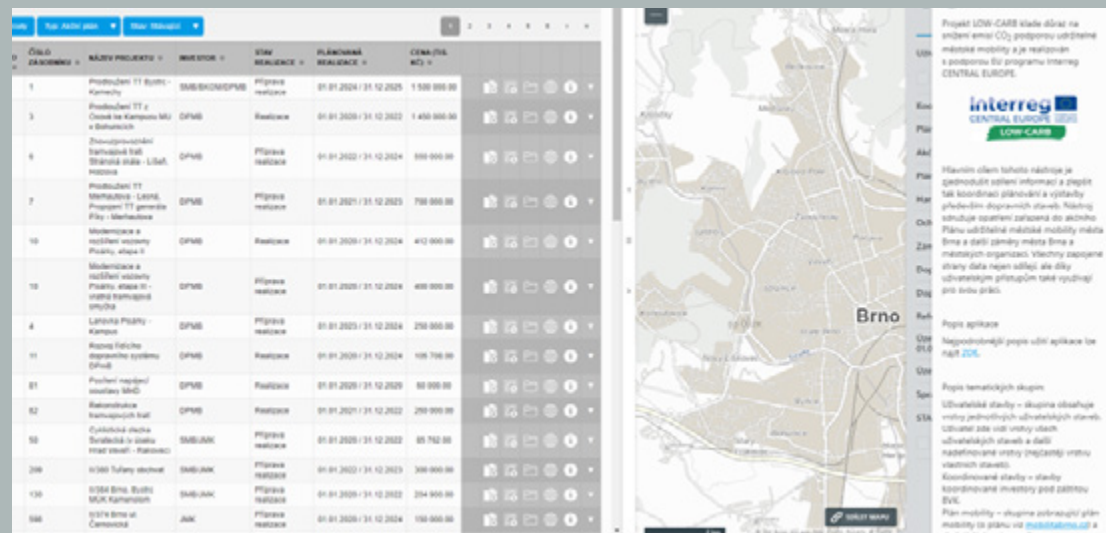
Typ: Akční plán ▼ Stav: Stávající ▼

1 2 3 4 5 6 » »

| ČÍSLO ZÁSOBNÍKU | NÁZEV PROJEKTU | INVESTOR | STAV REALIZACE | PLÁNOVANÁ REALIZACE | CENA (TIS. KČ) |
|---|---|---|---|---|---|
| 1 | Prodloužení TT Bystrc - Kamechy | SMB/BKOM/DPMB | Příprava realizace | 01.01.2024 / 31.12.2025 | 1 500 000.00 |
| 3 | Prodloužení TT z Osové ke Kampusu MU v Bohunicích | DPMB | Realizace | 01.01.2020 / 31.12.2022 | 1 450 000.00 |
| 6 | Zdvoukolejnění tramvajové trati Stránská skála - Líšeň, Holzova | DPMB | Příprava realizace | 01.01.2022 / 31.12.2024 | 550 000.00 |
| 7 | Prodloužení TT Merhautova - Lesná, Propojení TT generála Píky - Merhautova | DPMB | Příprava realizace | 01.01.2021 / 31.12.2023 | 750 000.00 |
| 10 | Modernizace a rozšíření vozovny Pisárky, etapa II | DPMB | Realizace | 01.01.2020 / 31.12.2024 | 412 000.00 |
| 10 | Modernizace a rozšíření vozovny Pisárky, etapa III - vratná tramvajová smyčka | DPMB | Příprava realizace | 01.01.2020 / 31.12.2024 | 400 000.00 |
| 4 | Lanovka Pisárky - Kampus | DPMB | Příprava realizace | 01.01.2023 / 31.12.2024 | 250 000.00 |
| 11 | Rozvoj řídicího dopravního systému DPMB | DPMB | Realizace | 01.01.2020 / 31.12.2024 | 105 700.00 |
| 81 | Posílení napájecí soustavy MHD | DPMB | Realizace | 01.01.2020 / 31.12.2020 | 80 000.00 |
| 82 | Rekonstrukce tramvajových tratí | DPMB | Realizace | 01.01.2021 / 31.12.2022 | 250 000.00 |
| 50 | Cyklistická stezka Svratecká (v úseku Hrad Veveří - Rakovec) | SMB/JMK | Příprava realizace | 01.01.2020 / 31.12.2022 | 85 762.00 |
| 208 | II/380 Tuřany obchvat | SMB/JMK | Příprava realizace | 01.01.2022 / 31.12.2023 | 300 000.00 |
| 130 | II/384 Brno, Bystrc MÚK Kamenolom | SMB/JMK | Příprava realizace | 01.01.2020 / 31.12.2022 | 204 900.00 |
| 598 | II/374 Brno ul. Černovická | JMK | Příprava realizace | 01.01.2020 / 31.12.2022 | 150 000.00 |

Brno

SDÍLET MAPU

Projekt LOW-CARB klade důraz na snížení emisí $CO_2$ podporou udržitelné městské mobility a je realizován s podporou EU programu Interreg CENTRAL EUROPE.

Interreg CENTRAL EUROPE LOW-CARB

Hlavním cílem tohoto nástroje je zjednodušit sdílení informací a zlepšit tak koordinaci plánování a výstavby především dopravních staveb. Nástroj sdružuje opatření zařazená do akčního Plánu udržitelné městské mobility města Brna a další záměry města Brna a městských organizací. Všechny zapojené strany data nejen sdílejí ale díky uživatelským přístupům také využívají pro svou práci.

Popis aplikace

Nejpodrobnější popis užití aplikace lze najít ZDE.

Popis tematických skupin:

Uživatelské stavby – skupina obsahuje vrstvy jednotlivých uživatelských staveb. Uživatel zde vidí vrstvy všech uživatelských staveb a další nadefinované vrstvy (nejčastěji vrstvu vlastních staveb).
Koordinované stavby – stavby koordinované investory pod záštitou BVK.
Plán mobility – skupina zobrazující plán mobility (s plánu viz mobilitabrno.cz) a

Uzav
Kod
Plá
Akč
Pla
Har
Ozn
Zám
Dop
Dop
Refe
Uzav
01.0
Uzav
Spo
STA